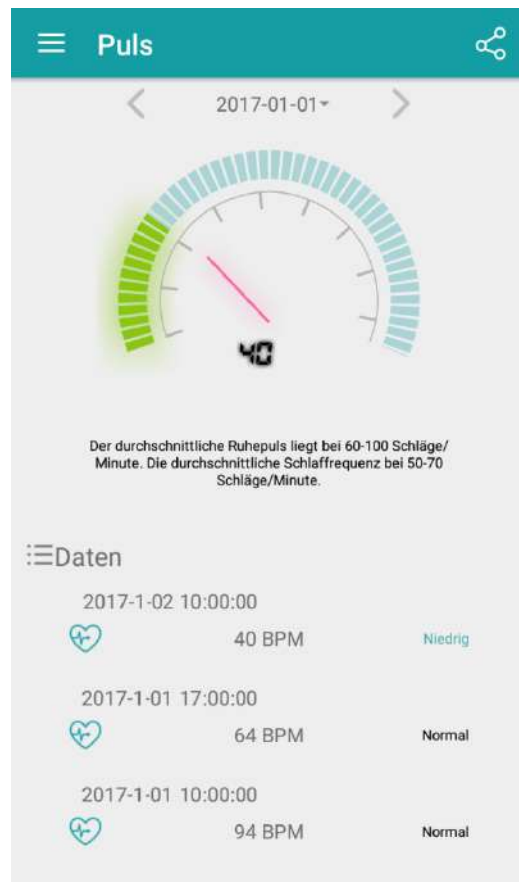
Puls

2017-01-01

40

Der durchschnittliche Ruhepuls liegt bei 60-100 Schläge/ Minute. Die durchschnittliche Schlaffrequenz bei 50-70 Schläge/Minute.

Daten

2017-1-02 10:00:00
40 BPM Niedrig

2017-1-01 17:00:00
64 BPM Normal

2017-1-01 10:00:00
94 BPM Normal